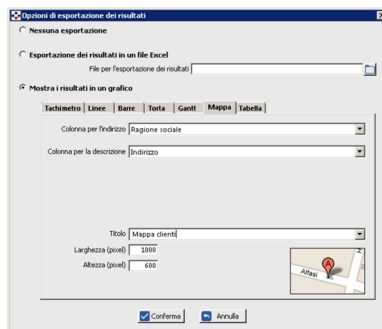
Opzioni di esportazione dei risultati

Nessuna esportazione

Esportazione dei risultati in un file Excel

File per l'esportazione dei risultati

Mostra i risultati in un grafico

Tachimetro | Linee | Barre | Torta | Gantt | Mappa | Tabella

Colonna per l'indirizzo Ragione sociale

Colonna per la descrizione Indirizzo

Titolo Mappa clienti

Larghezza (pixel) 1000

Altezza (pixel) 600

A

Alfasi

Conferma Annulla